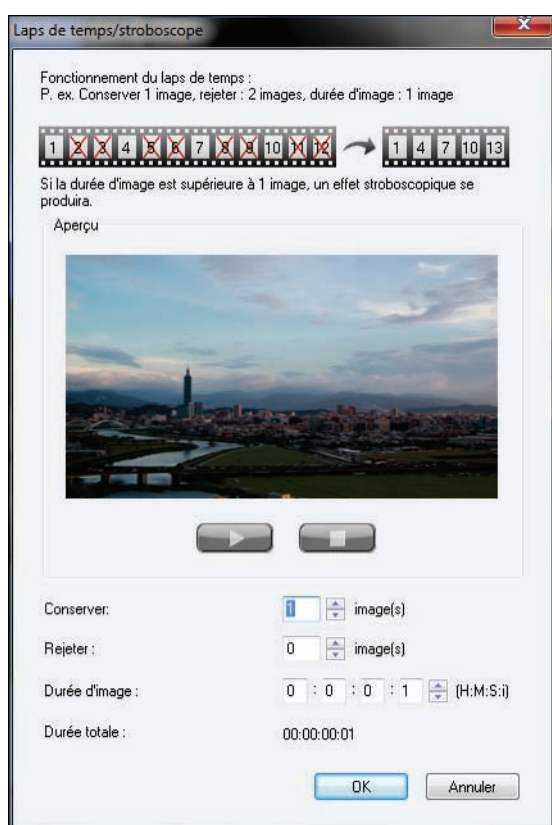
Laps de temps/stroboscope

Fonctionnement du laps de temps :
P. ex. Conserver 1 image, rejeter : 2 images, durée d'image : 1 image

1 2 3 4 5 6 7 8 9 10 11 12 → 1 4 7 10 13

Si la durée d'image est supérieure à 1 image, un effet stroboscopique se produira.

Aperçu

Conserver: 1 image(s)

Rejeter : 0 image(s)

Durée d'image : 0 : 0 : 0 : 1 (H:M:S:i)

Durée totale : 00:00:00:01

OK Annuler